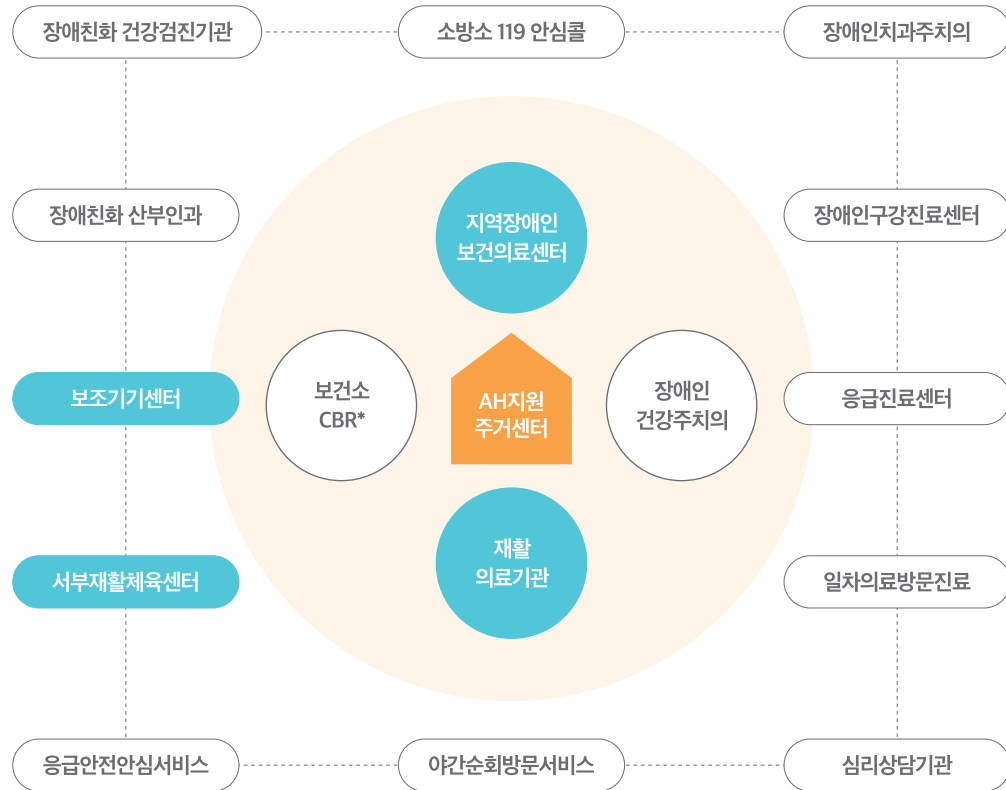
장애친화 건강검진기관

소방소 119 안심콜

장애인치과주치의

장애친화 산부인과

지역장애인 보건의료센터

장애인구강진료센터

보조기기센터

보건소 CBR*

AH지원 주거센터

장애인 건강주치의

응급진료센터

서부재활체육센터

재활 의료기관

일차의료방문진료

응급안전안심서비스

야간순회방문서비스

심리상담기관